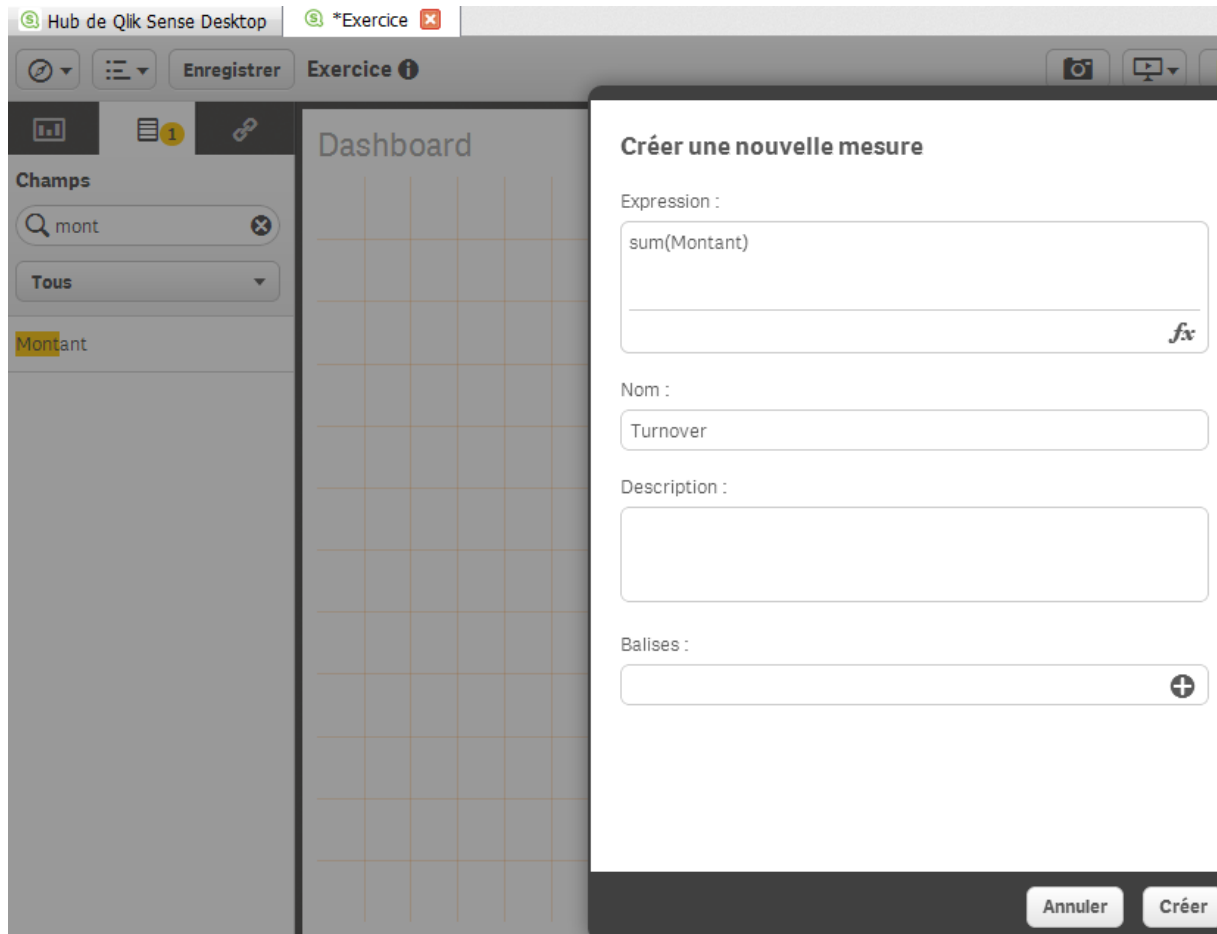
Hub de Qlik Sense Desktop
*Exercice

Enregistrer
Exercice

1

Champs

mont

Tous

Montant

Dashboard

Créer une nouvelle mesure

Expression :

sum(Montant)

$fx$

Nom :

Turnover

Description :

Balises :

Annuler
Créer